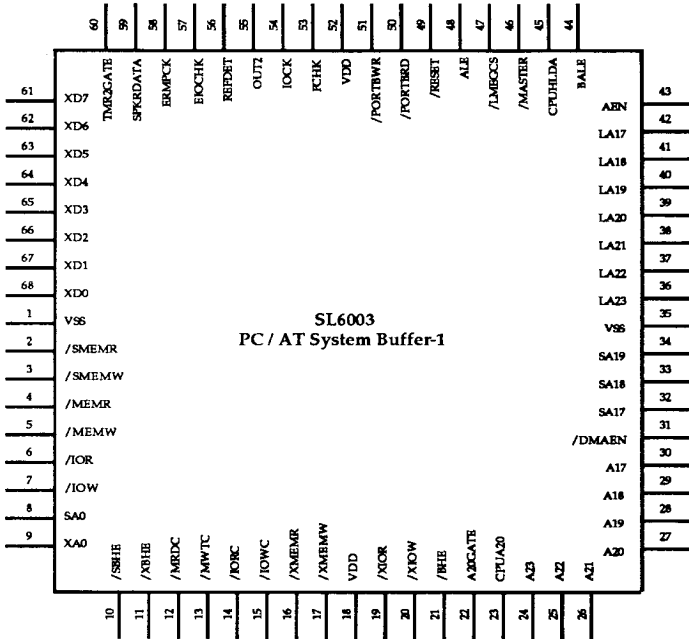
60 59 58 57 56 55 54 53 52 51 50 49 48 47 46 45 44

TMR2GATE SPKRDATA ERMPCK EIOCHK REFDET OUT2 IOCK PCHK VDD /PORTBWR /PORTBRD /RESET ALE /LMBCS /MASTER CPUHLDA BALE

61 XD7
62 XD6
63 XD5
64 XD4
65 XD3
66 XD2
67 XD1
68 XD0
1 VSS
2 /SMEMR
3 /SMEMW
4 /MEMR
5 /MEMW
6 /IOR
7 /IOW
8 SA0
9 XA0

43 AEN
42 LA17
41 LA18
40 LA19
39 LA20
38 LA21
37 LA22
36 LA23
35 VSS
34 SA19
33 SA18
32 SA17
31 /DMAEN
30 A17
29 A18
28 A19
27 A20

SL6003
PC / AT System Buffer-1

/SBHE /XBHE /MRDC /MWTC /IORC /IOWC /XMEMR /XMEMW VDD /XIOR /XIOW /BHE A20GATE CPUA20 A23 A22 A21

10 11 12 13 14 15 16 17 18 19 20 21 22 23 24 25 26